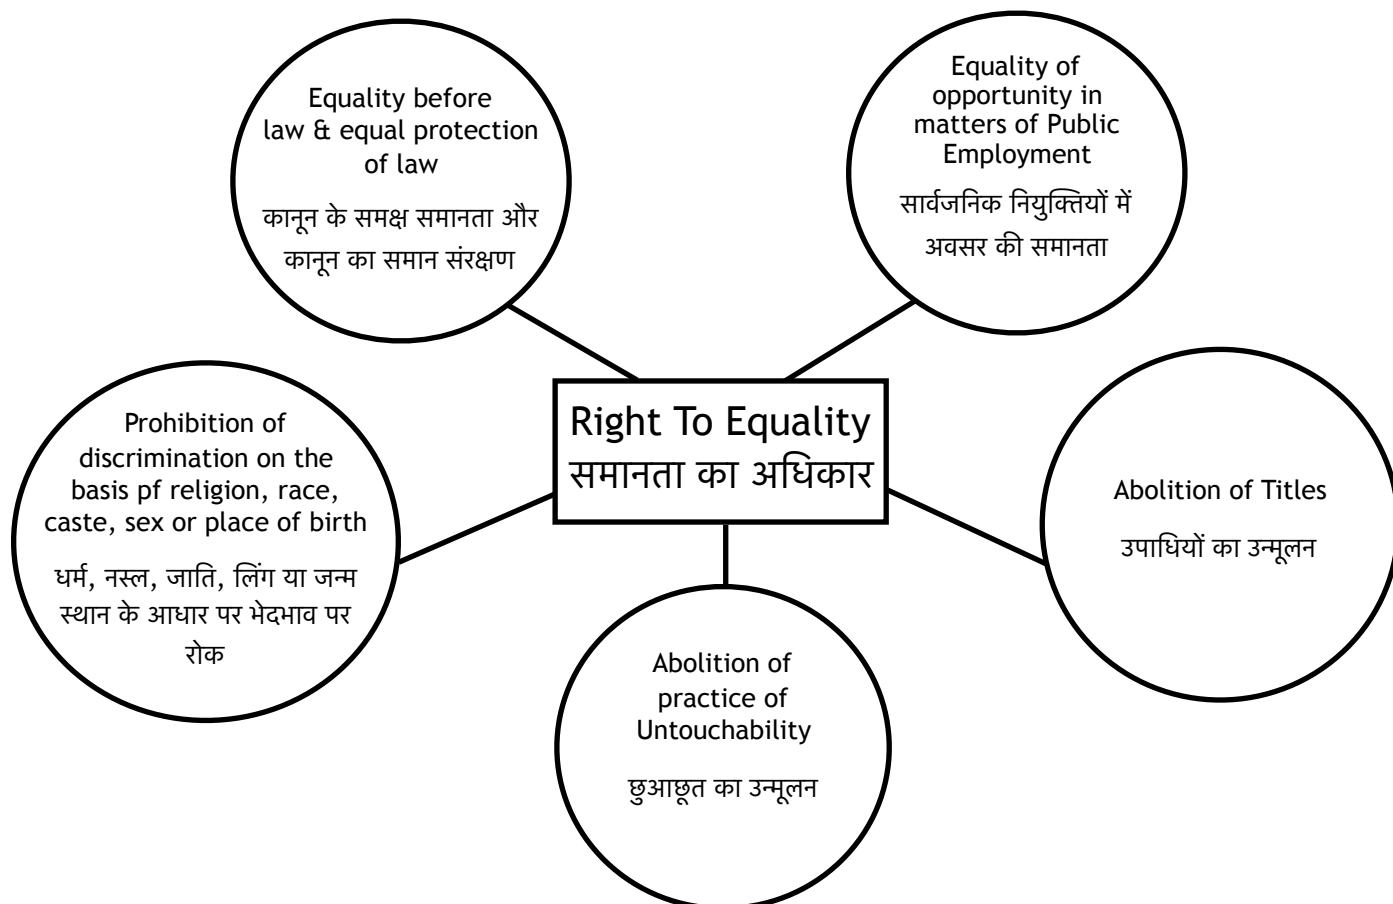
Right To Equality
समानता का अधिकार

Equality before law & equal protection of law

कानून के समक्ष समानता और कानून का समान संरक्षण

Equality of opportunity in matters of Public Employment

सार्वजनिक नियुक्तियों में अवसर की समानता

Prohibition of discrimination on the basis pf religion, race, caste, sex or place of birth

धर्म, नस्ल, जाति, लिंग या जन्म स्थान के आधार पर भेदभाव पर रोक

Abolition of Titles

उपाधियों का उन्मूलन

Abolition of practice of Untouchability

छुआछूत का उन्मूलन